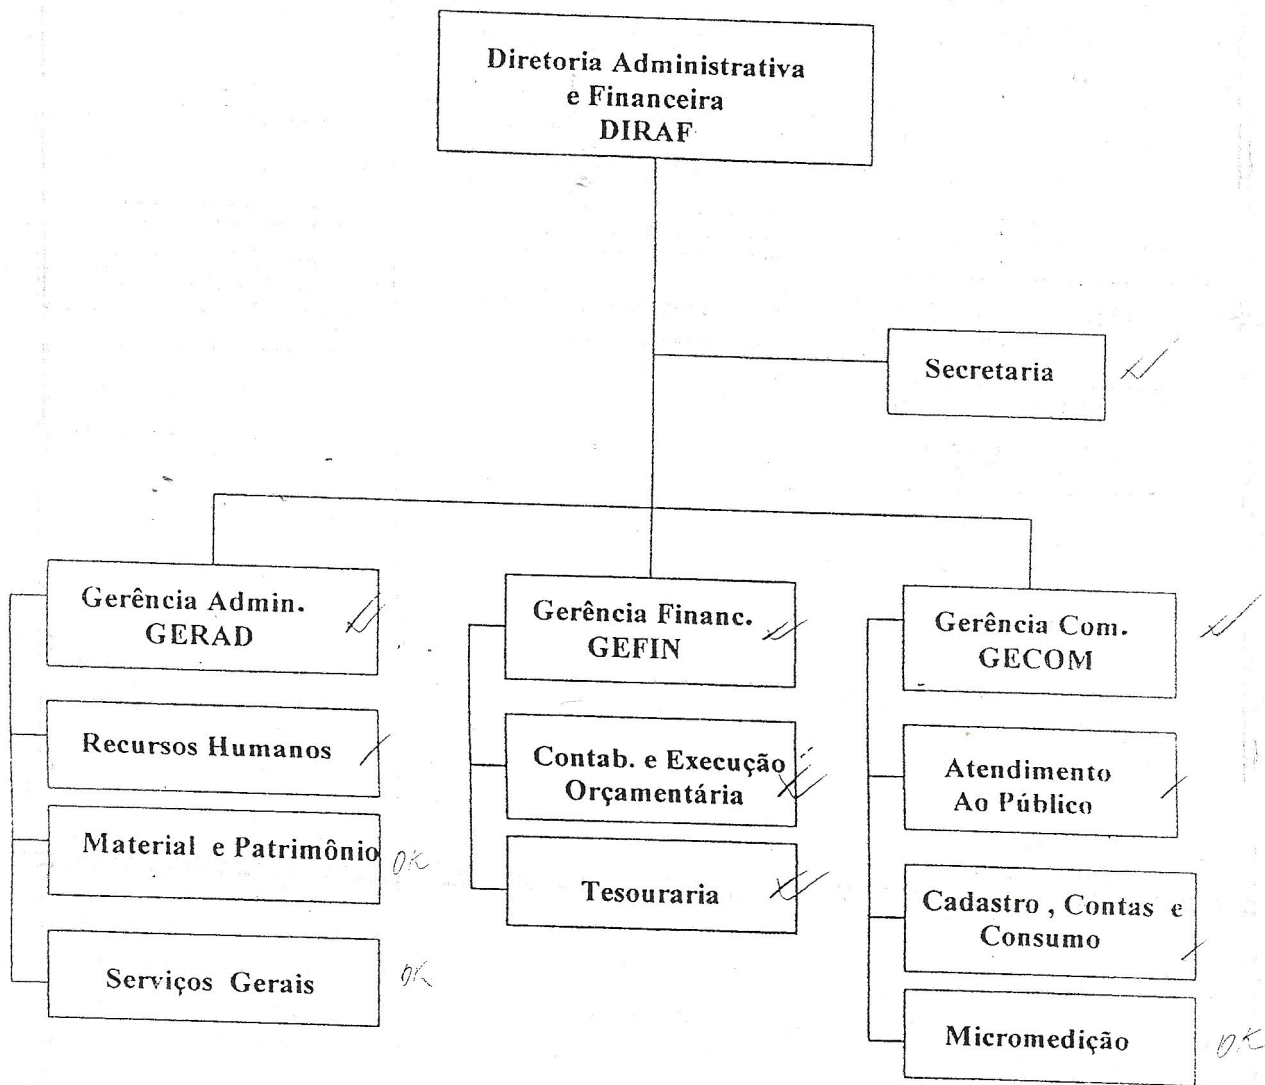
Diretoria Administrativa e Financeira DIRAF

Secretaria

Gerência Admin. GERAD

Recursos Humanos

Material e Patrimônio

OK

Serviços Gerais

OK

Gerência Financ. GEFIN

Contab. e Execução Orçamentária

Tesouraria

Gerência Com. GECOM

Atendimento Ao Público

Cadastro , Contas e Consumo

Micromedição

OK